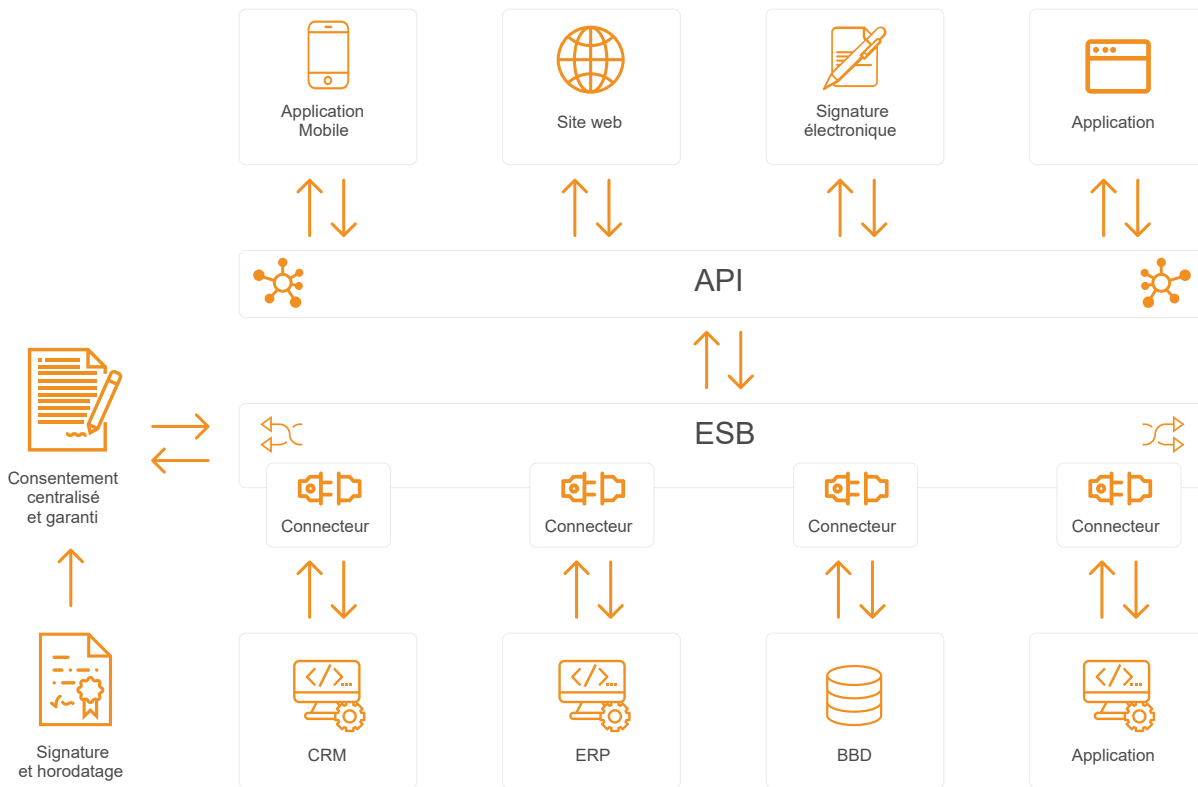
Application Mobile

Site web

Signature électronique

Application

API

ESB

Consentement centralisé et garanti

Connecteur

Connecteur

Connecteur

Connecteur

Signature et horodatage

CRM

ERP

BBD

Application